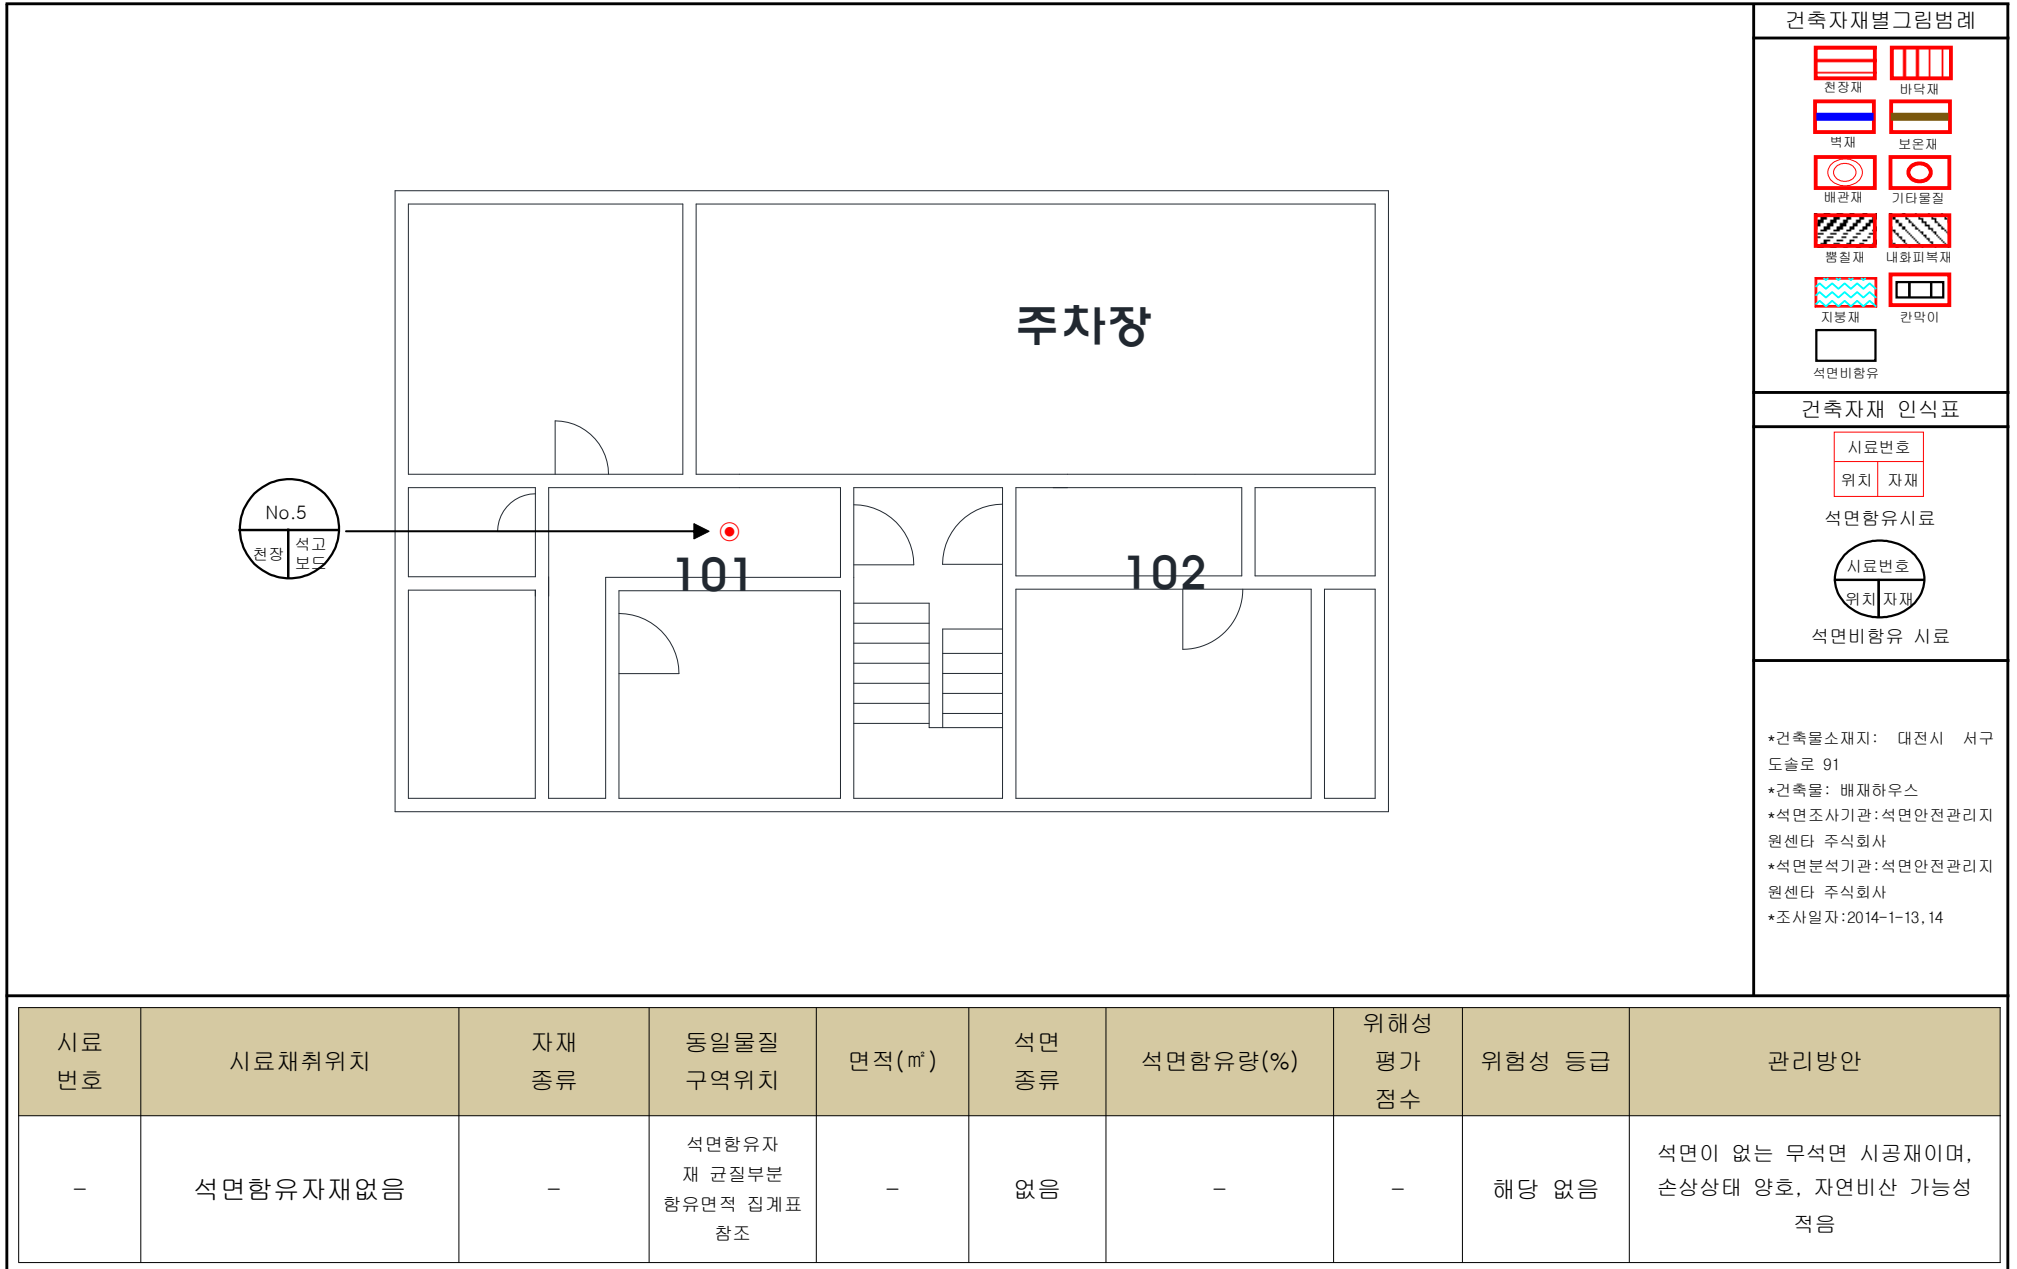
주차장

No.5
천장 | 석고보드

101

102

건축자재별그림범례
천장재 바닥재
벽재 보온재
배관재 기타물질
뿜칠재 내화피복재
지붕재 칸막이
석면비함유

건축자재 인식표
시료번호
위치 | 자재
석면함유시료
시료번호
위치 | 자재
석면비함유 시료

*건축물소재지: 대전시 서구 도솔로 91
*건축물: 배재하우스
*석면조사기관:석면안전관리지원센타 주식회사
*석면분석기관:석면안전관리지원센타 주식회사
*조사일자:2014-1-13,14

| 시료번호 | 시료채취위치 | 자재 종류 | 동일물질 구역위치 | 면적(㎡) | 석면 종류 | 석면함유량(%) | 위해성 평가 점수 | 위험성 등급 | 관리방안 |
|---|---|---|---|---|---|---|---|---|---|
| - | 석면함유자재없음 | - | 석면함유자재 균질부분 함유면적 집계표 참조 | - | 없음 | - | - | 해당 없음 | 석면이 없는 무석면 시공재이며, 손상상태 양호, 자연비산 가능성 적음 |